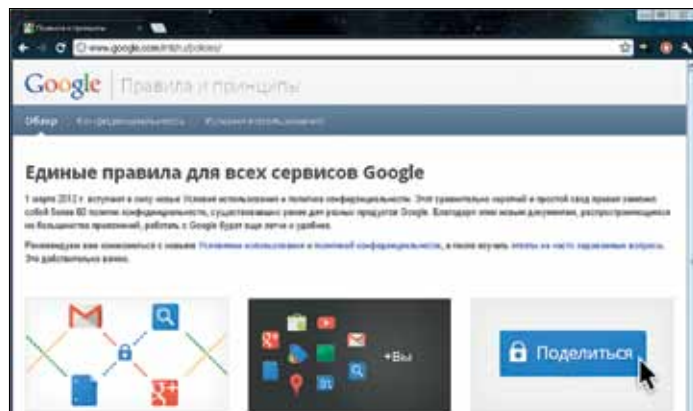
Правила и принципы

www.google.com/intl/ru/policies/

Google | Правила и принципы

Обзор Конфиденциальность Условия использования

Единые правила для всех сервисов Google

1 марта 2012 г. вступают в силу новые Условия использования и политика конфиденциальности. Этот сравнительно короткий и простой свод правил заменил собой более 60 политик конфиденциальности, существовавших ранее для разных продуктов Google. Благодаря этим новым документам, распространяющимся на большинство приложений, работать с Google будет еще легче и удобнее.

Рекомендуем вам ознакомиться с новыми Условиями использования и политикой конфиденциальности, а также изучить ответы на часто задаваемые вопросы. Это действительно важно.

+Вы

Поделиться